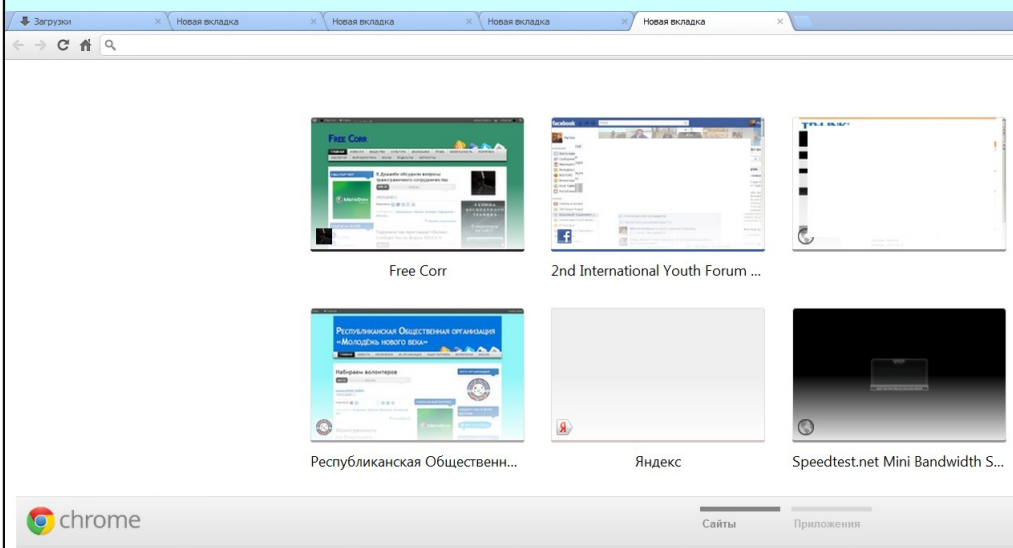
Загрузки | Новая вкладка | Новая вкладка | Новая вкладка | Новая вкладка

Free Corr

Free Corr

2nd International Youth Forum ...

Республиканская Общественная организация «Молодёжь нового века»

Набираем волонтеров

Республиканская Общественн...

Яндекс

Speedtest.net Mini Bandwidth S...

chrome

Сайты

Приложения